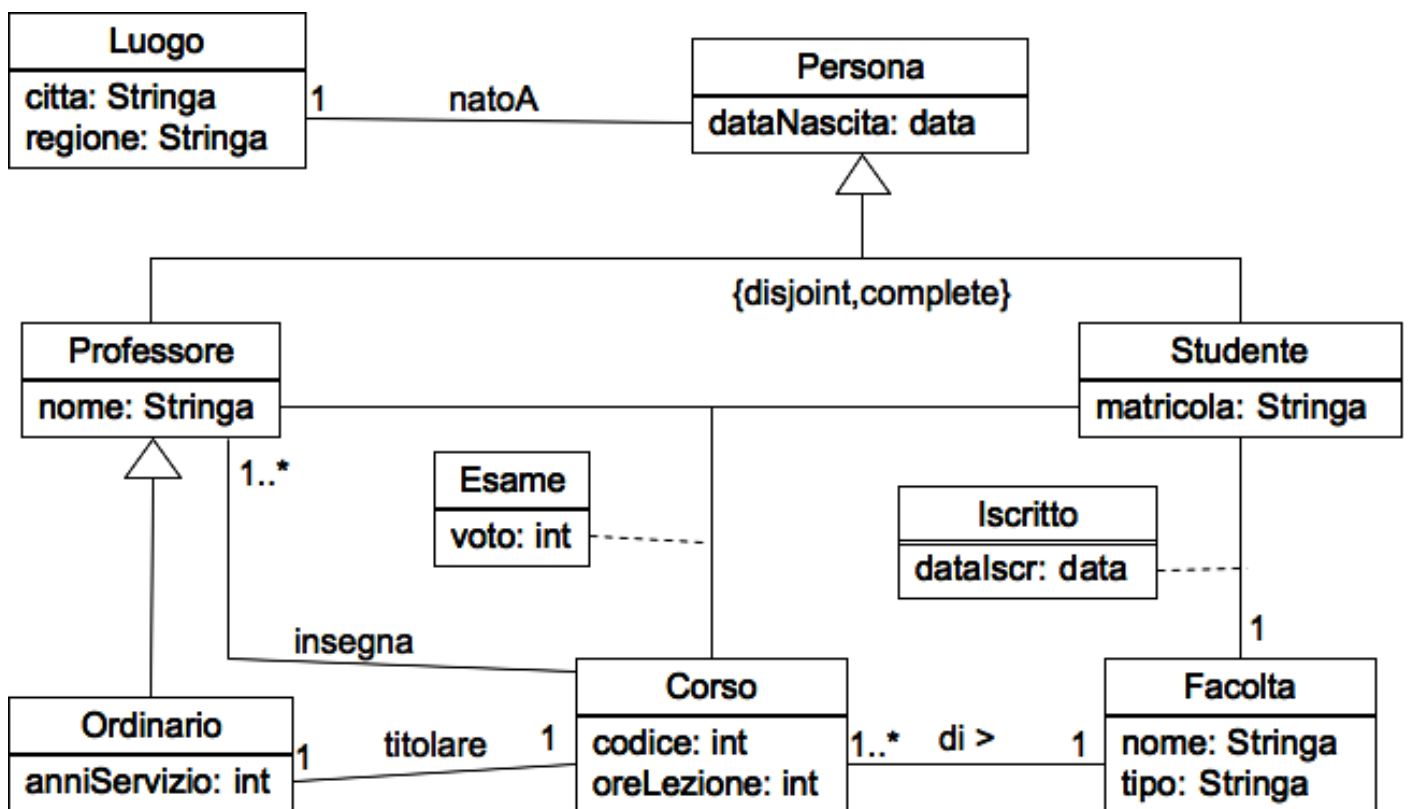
Luogo
citta: Stringa
regione: Stringa

1 natoA

Persona
dataNascita: data

{disjoint,complete}

Professore
nome: Stringa

Studente
matricola: Stringa

1..*

Esame
voto: int

Iscritto
dataIscr: data

1

insegna

Ordinario
anniServizio: int

1 titolare 1

Corso
codice: int
oreLezione: int

1..* di > 1

Facolta
nome: Stringa
tipo: Stringa